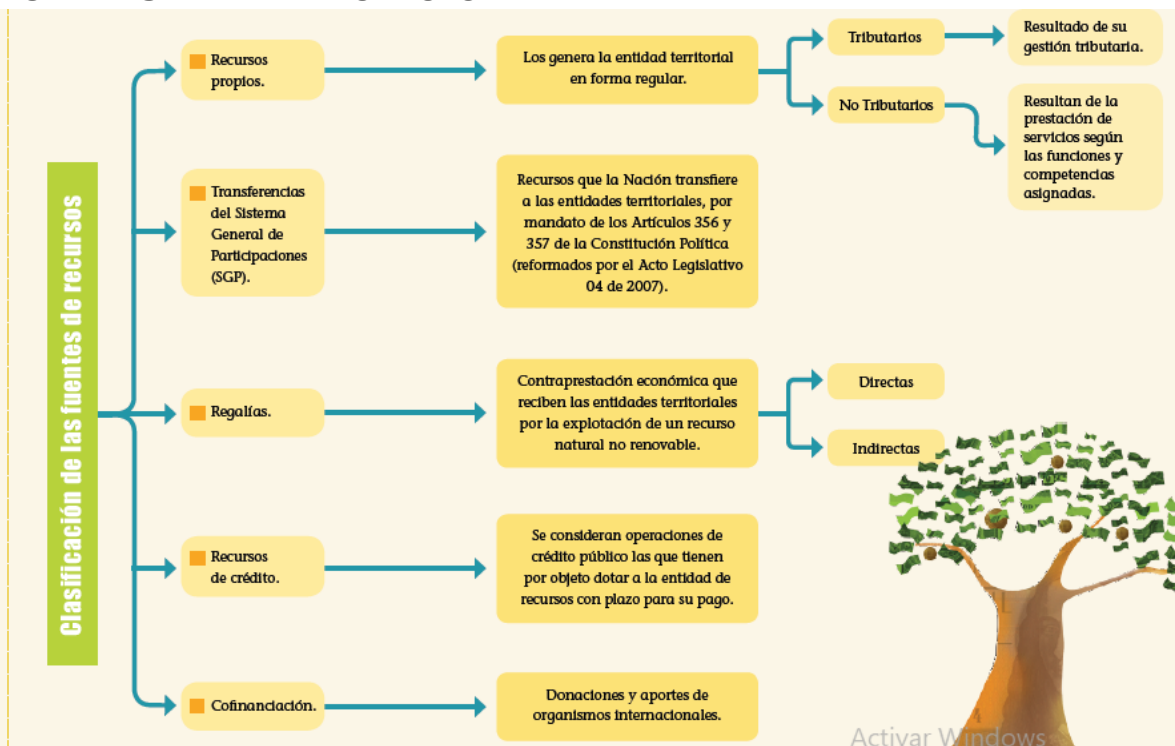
Clasificación de las fuentes de recursos

Recursos propios.

Los genera la entidad territorial en forma regular.

Tributarios

Resultado de su gestión tributaria.

No Tributarios

Resultan de la prestación de servicios según las funciones y competencias asignadas.

Transferencias del Sistema General de Participaciones (SGP).

Recursos que la Nación transfiere a las entidades territoriales, por mandato de los Artículos 356 y 357 de la Constitución Política (reformados por el Acto Legislativo 04 de 2007).

Regalías.

Contraprestación económica que reciben las entidades territoriales por la explotación de un recurso natural no renovable.

Directas

Indirectas

Recursos de crédito.

Se consideran operaciones de crédito público las que tienen por objeto dotar a la entidad de recursos con plazo para su pago.

Cofinanciación.

Donaciones y aportes de organismos internacionales.

Activar Windows